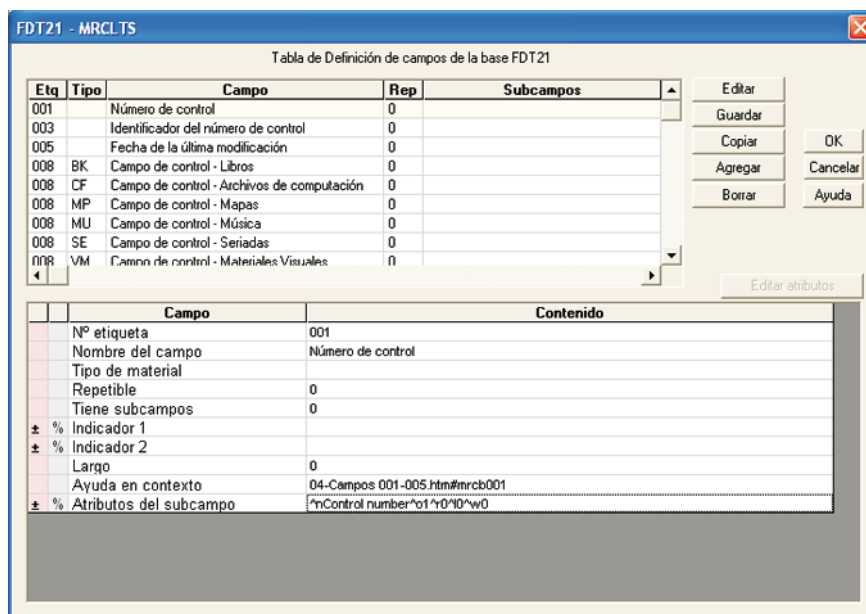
FDT21 - MRCLTS

Tabla de Definición de campos de la base FDT21

| Etq | Tipo | Campo | Rep | Subcampos |
|---|---|---|---|---|
| 001 | | Número de control | 0 | |
| 003 | | Identificador del número de control | 0 | |
| 005 | | Fecha de la última modificación | 0 | |
| 008 | BK | Campo de control - Libros | 0 | |
| 008 | CF | Campo de control - Archivos de computación | 0 | |
| 008 | MP | Campo de control - Mapas | 0 | |
| 008 | MU | Campo de control - Música | 0 | |
| 008 | SE | Campo de control - Seriadas | 0 | |
| 008 | VM | Campo de control - Materiales Visuales | 0 | |

Editar
Guardar
Copiar
Agregar
Borrar
OK
Cancelar
Ayuda
Editar atributos

| | | Campo | Contenido |
|---|---|---|---|
| | | Nº etiqueta | 001 |
| | | Nombre del campo | Número de control |
| | | Tipo de material | |
| | | Repetible | 0 |
| | | Tiene subcampos | 0 |
| ± | % | Indicador 1 | |
| ± | % | Indicador 2 | |
| | | Largo | 0 |
| | | Ayuda en contexto | 04-Campos 001-005.htm#mrcb001 |
| ± | % | Atributos del subcampo | ^nControl number^o1^r0^l0^w0 |